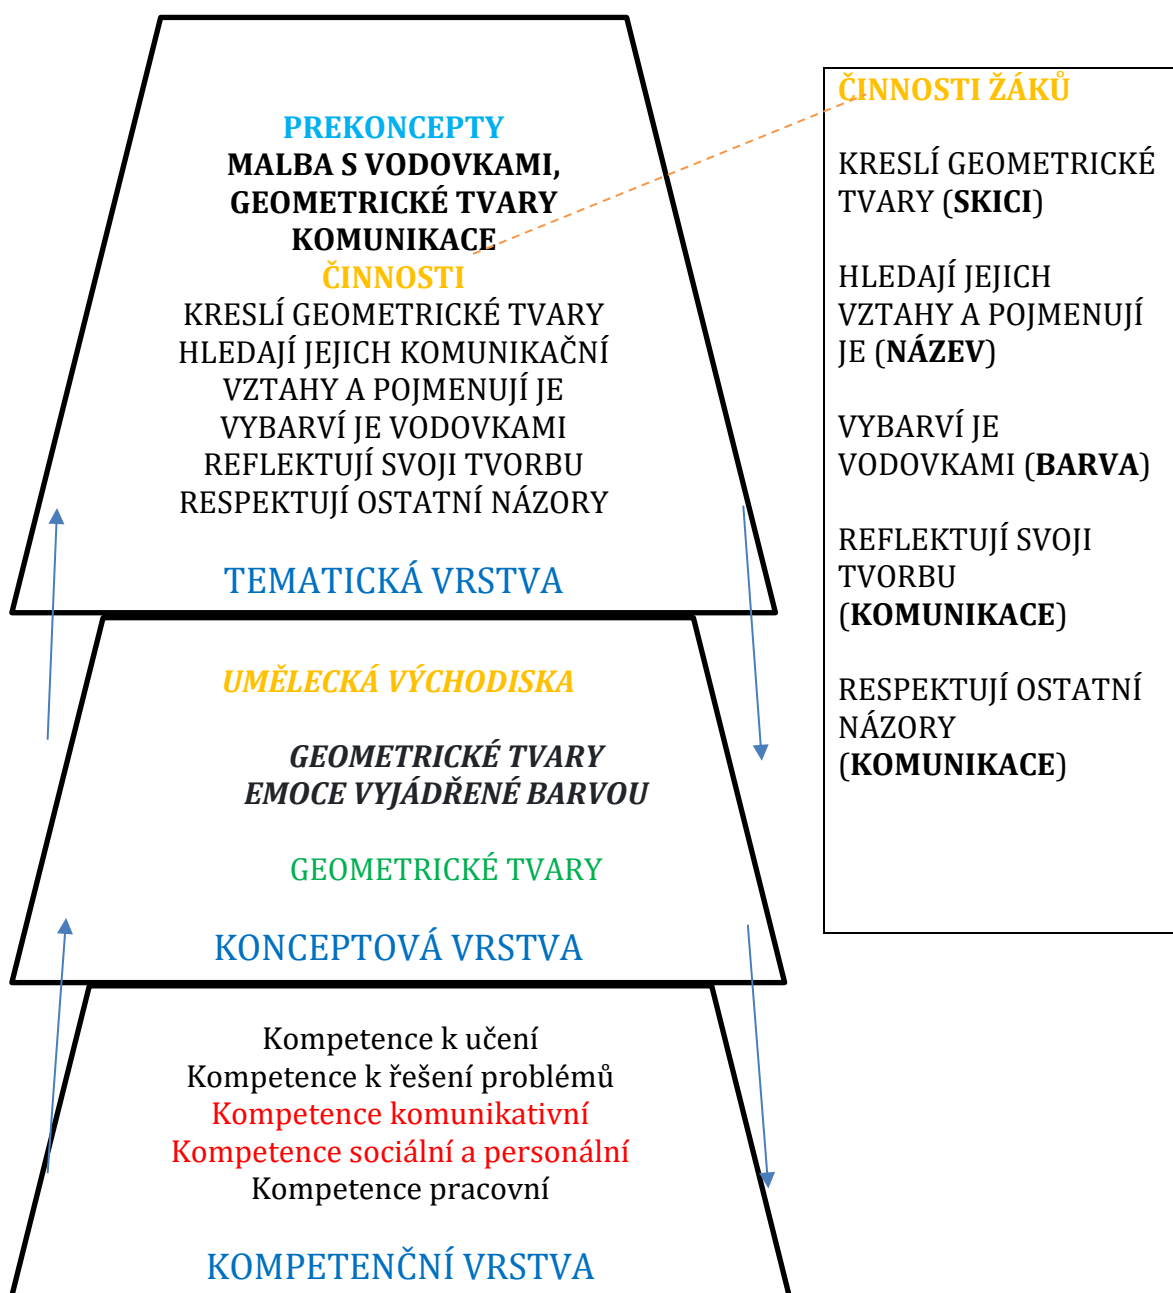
PREKONCEPTY
MALBA S VODOVKAMI, GEOMETRICKÉ TVARY KOMUNIKACE
ČINNOSTI
KRESLÍ GEOMETRICKÉ TVARY
HLEDAJÍ JEJICH KOMUNIKAČNÍ VZTAHY A POJMENUJÍ JE
VYBARVÍ JE VODOVKAMI
REFLEKTUJÍ SVOJI TVORBU
RESPEKTUJÍ OSTATNÍ NÁZORY

TEMATICKÁ VRSTVA

UMĚLECKÁ VÝCHODISKA

GEOMETRICKÉ TVARY
EMOCE VYJÁDŘENÉ BARVOU

GEOMETRICKÉ TVARY

KONCEPTOVÁ VRSTVA

Kompetence k učení
Kompetence k řešení problémů
Kompetence komunikativní
Kompetence sociální a personální
Kompetence pracovní

KOMPETENČNÍ VRSTVA

ČINNOSTI ŽÁKŮ

KRESLÍ GEOMETRICKÉ TVARY (SKICI)

HLEDAJÍ JEJICH VZTAHY A POJMENUJÍ JE (NÁZEV)

VYBARVÍ JE VODOVKAMI (BARVA)

REFLEKTUJÍ SVOJI TVORBU (KOMUNIKACE)

RESPEKTUJÍ OSTATNÍ NÁZORY (KOMUNIKACE)